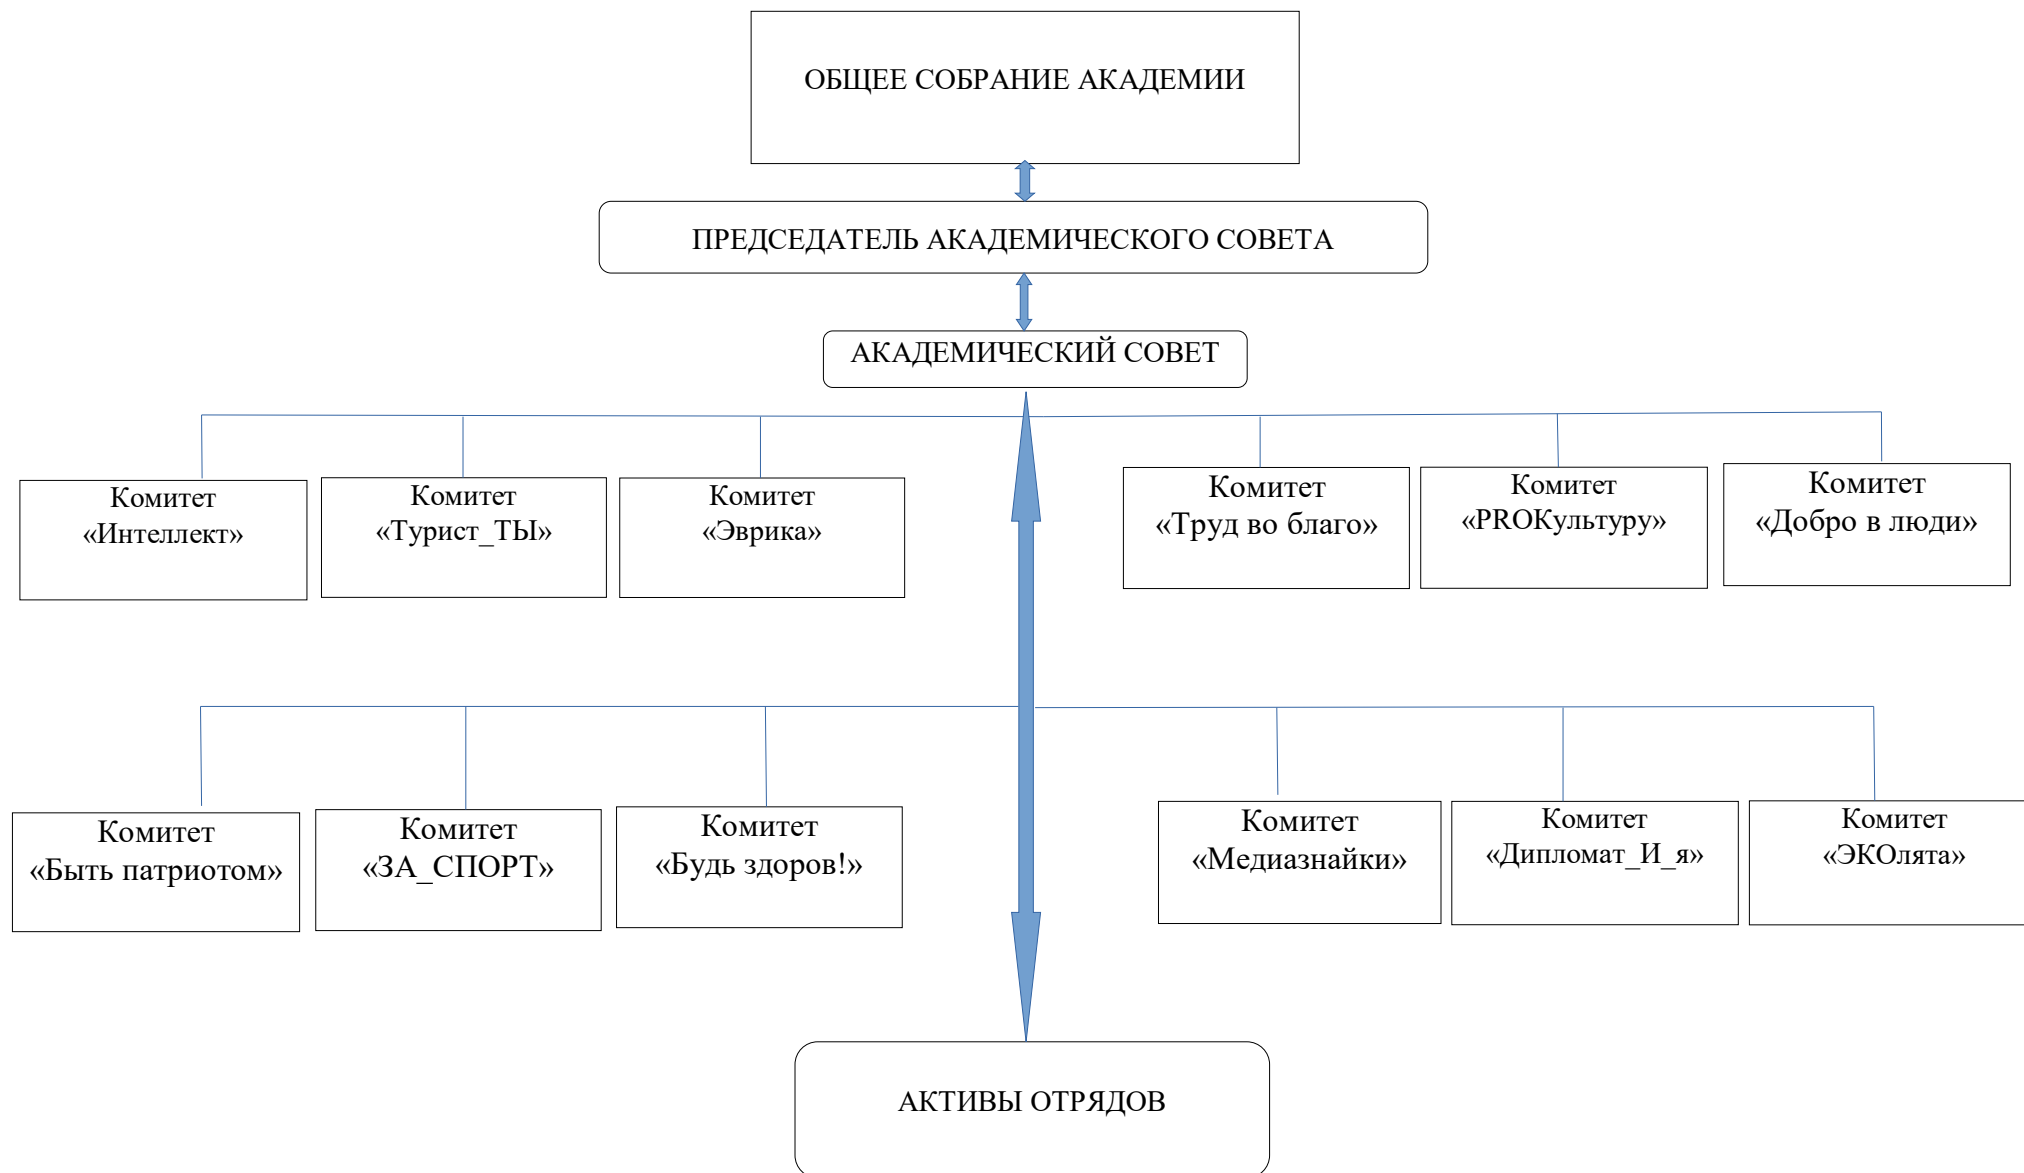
ОБЩЕЕ СОБРАНИЕ АКАДЕМИИ

ПРЕДСЕДАТЕЛЬ АКАДЕМИЧЕСКОГО СОВЕТА

АКАДЕМИЧЕСКИЙ СОВЕТ

Комитет «Интеллект»

Комитет «Турист_ТЫ»

Комитет «Эврика»

Комитет «Труд во благо»

Комитет «PROКультуру»

Комитет «Добро в люди»

Комитет «Быть патриотом»

Комитет «ЗА_СПОРТ»

Комитет «Будь здоров!»

Комитет «Медиазнайки»

Комитет «Дипломат_И_я»

Комитет «ЭКОлята»

АКТИВЫ ОТРЯДОВ